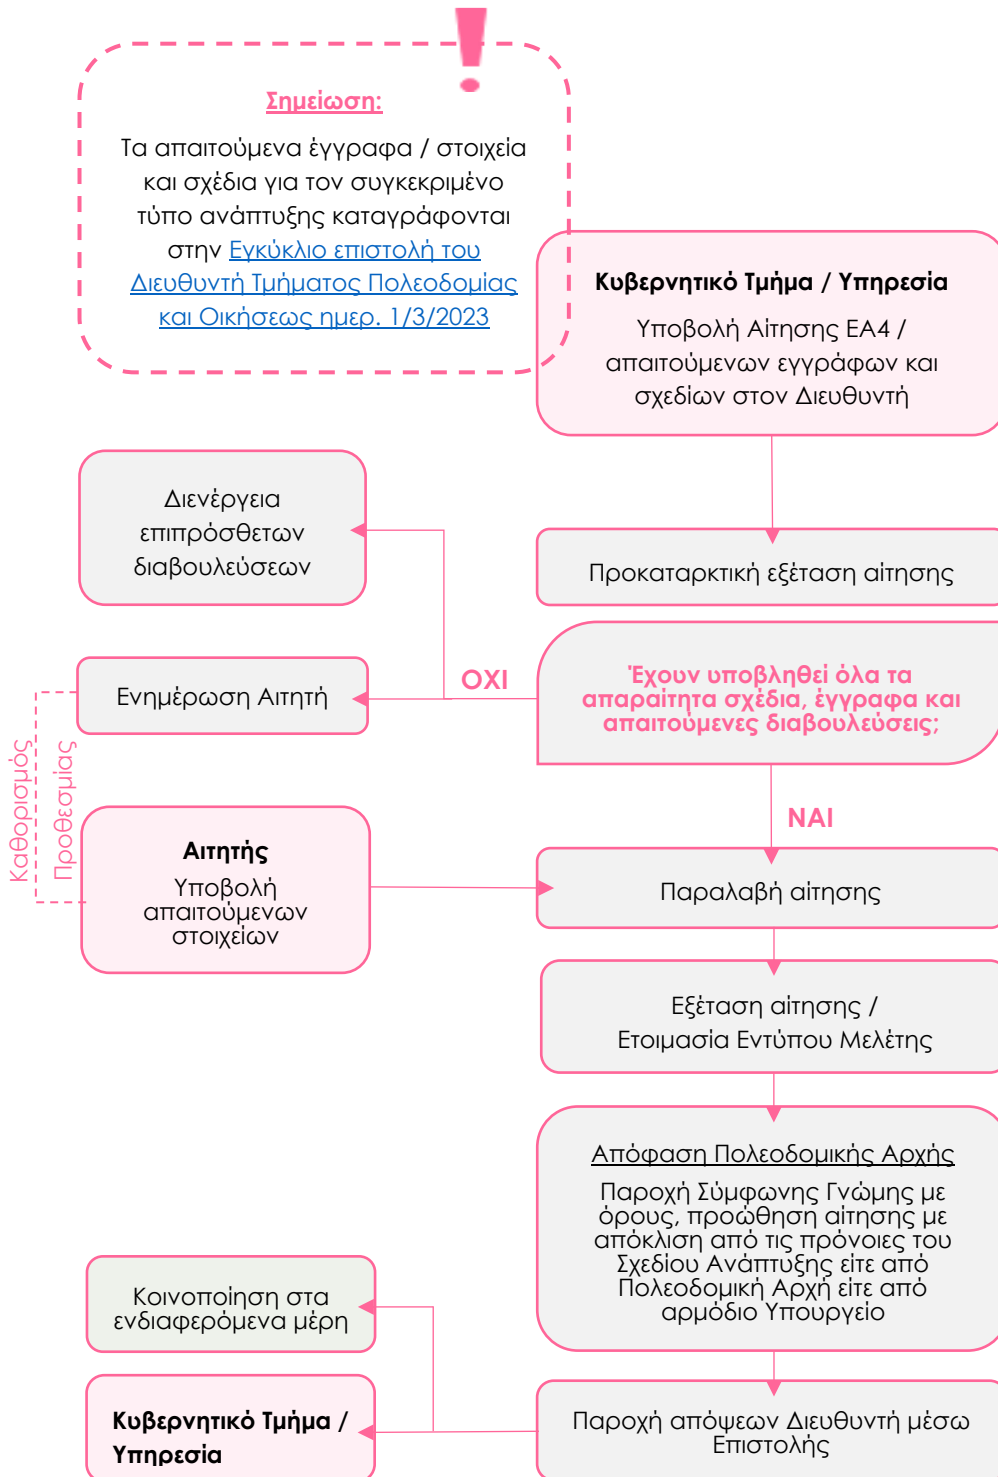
Σημείωση:

Τα απαιτούμενα έγγραφα / στοιχεία και σχέδια για τον συγκεκριμένο τύπο ανάπτυξης καταγράφονται στην Εγκύκλιο επιστολή του Διευθυντή Τμήματος Πολεοδομίας και Οικήσεως ημερ. 1/3/2023

Κυβερνητικό Τμήμα / Υπηρεσία

Υποβολή Αίτησης ΕΑ4 / απαιτούμενων εγγράφων και σχεδίων στον Διευθυντή

Διενέργεια επιπρόσθετων διαβουλεύσεων

Προκαταρκτική εξέταση αίτησης

Ενημέρωση Αιτητή

ΟΧΙ

Έχουν υποβληθεί όλα τα απαραίτητα σχέδια, έγγραφα και απαιτούμενες διαβουλεύσεις;

Καθορισμός Προθεσμίας

ΝΑΙ

Αιτητής

Υποβολή απαιτούμενων στοιχείων

Παραλαβή αίτησης

Εξέταση αίτησης / Ετοιμασία Εντύπου Μελέτης

Απόφαση Πολεοδομικής Αρχής

Παροχή Σύμφωνης Γνώμης με όρους, προώθηση αίτησης με απόκλιση από τις πρόνοιες του Σχεδίου Ανάπτυξης είτε από Πολεοδομική Αρχή είτε από αρμόδιο Υπουργείο

Κοινοποίηση στα ενδιαφερόμενα μέρη

Κυβερνητικό Τμήμα / Υπηρεσία

Παροχή απόψεων Διευθυντή μέσω Επιστολής